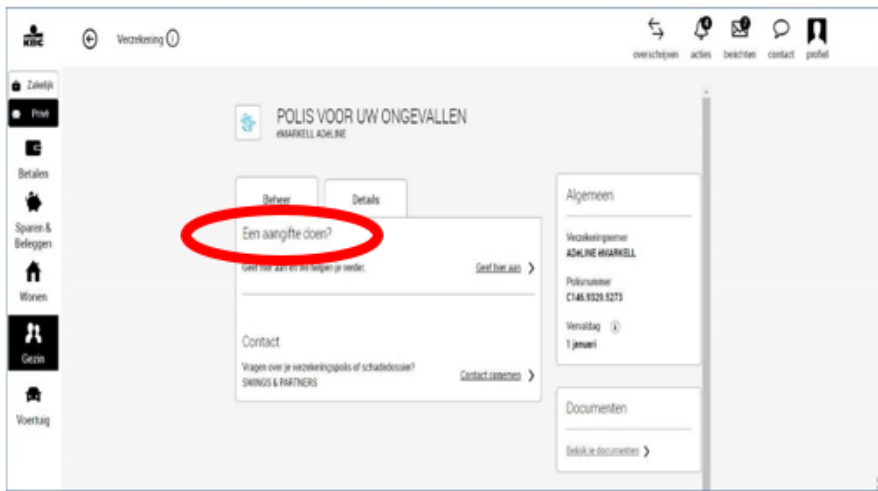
KBC

Verzekering i

overschrijven acties berichten contact profiel

Zakelijk
Privé
Betalen
Sparen & Beleggen
Wonen
Gezin
Voertuig

POLIS VOOR UW ONGEVALLEN
HMARKELL ADELINE

Beheer
Details

Een aangifte doen?
Geef hier aan en we helpen je verder.
Geef hier aan

Contact
Vragen over je verzekeringspolis of schadedossier?
SWINGS & PARTNERS
Contact opnemen

Algemeen
Verzekeringnemer
ADELINE HMARKELL
Polisnummer
C146.9329.5273
Vervaldag
1 januari

Documenten
Bekijk je documenten